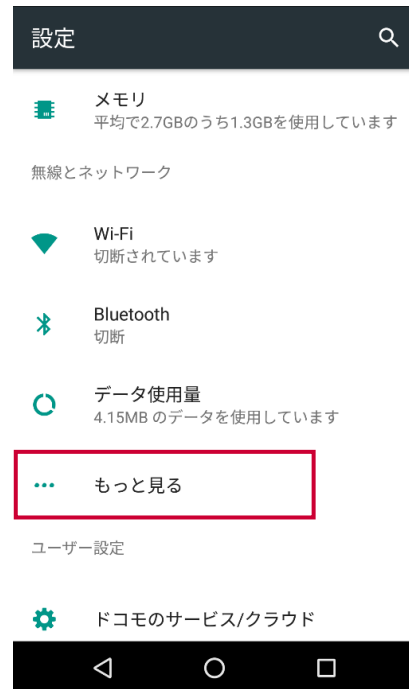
設定

メモリ
平均で2.7GBのうち1.3GBを使用しています

無線とネットワーク

Wi-Fi
切断されています

Bluetooth
切断

データ使用量
4.15MB のデータを使用しています

もっと見る

ユーザー設定

ドコモのサービス/クラウド